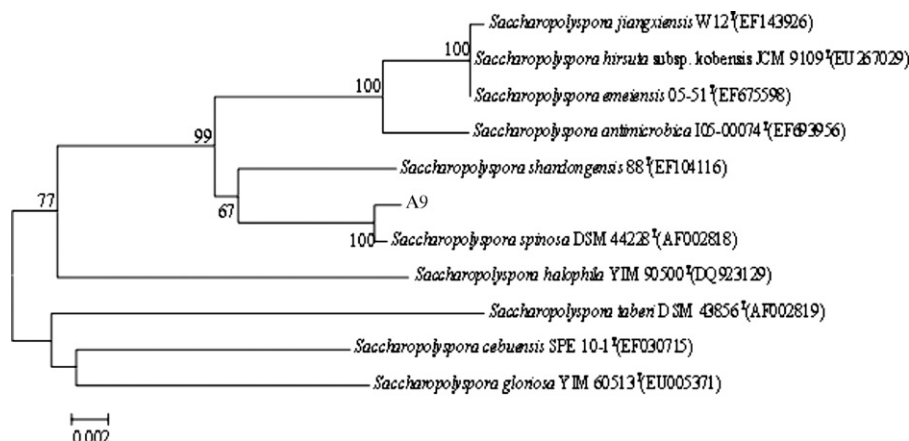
Saccharopolyspora jiangxiensis W12$^T$(EF143926)

100

Saccharopolyspora hirsuta subsp. kobensis JCM 9109$^T$(EU267029)

100

Saccharopolyspora emeiensis 05-51$^T$(EF675598)

99

Saccharopolyspora antimicrobica I05-00074$^T$(EF693956)

Saccharopolyspora shandongensis 88$^T$(EF104116)

77

67

A9

100

Saccharopolyspora spinosa DSM 44228$^T$(AF002818)

Saccharopolyspora halophila YIM 90500$^T$(DQ923129)

Saccharopolyspora taberi DSM 43856$^T$(AF002819)

Saccharopolyspora cebuensis SPE 10-1$^T$(EF030715)

Saccharopolyspora gloriosa YIM 60513$^T$(EU005371)

0.002